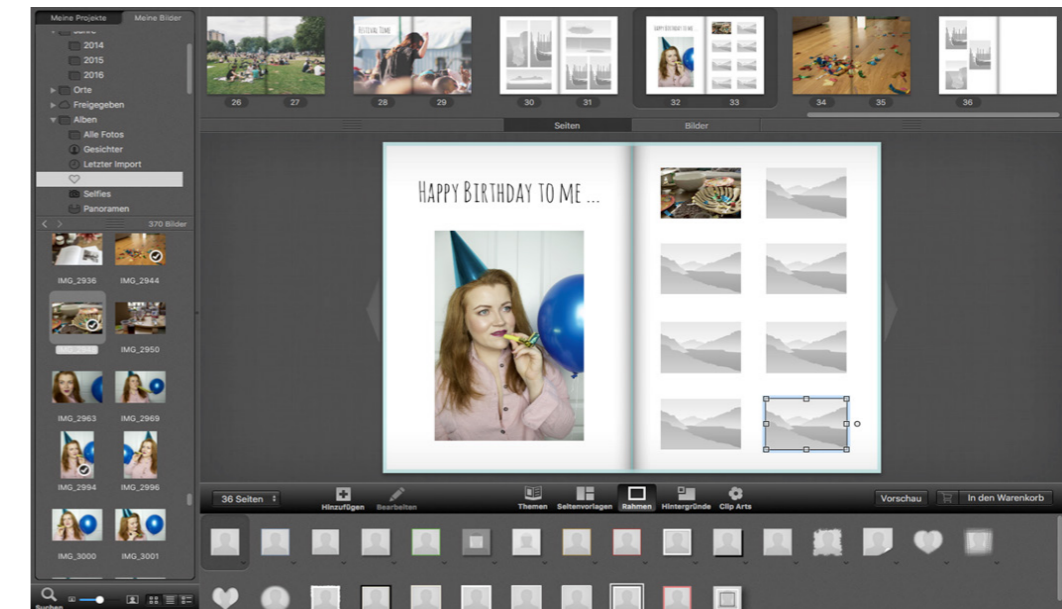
Meine Projekte
Meine Bilder
2014
2015
2016
Orte
Freigegeben
Alben
Alle Fotos
Gesichter
Letzter Import
Selfies
Panoramen
370 Bilder
IMG_2936
IMG_2944
IMG_2950
IMG_2963
IMG_2969
IMG_2994
IMG_2996
IMG_3000
IMG_3001
Suchen
26
27
28
29
30
31
32
33
34
35
36
Seiten
Bilder
HAPPY BIRTHDAY TO ME ...
36 Seiten
Hinzufügen
Bearbeiten
Themen
Seitenvorlagen
Rahmen
Hintergründe
Clip Arts
Vorschau
In den Warenkorb